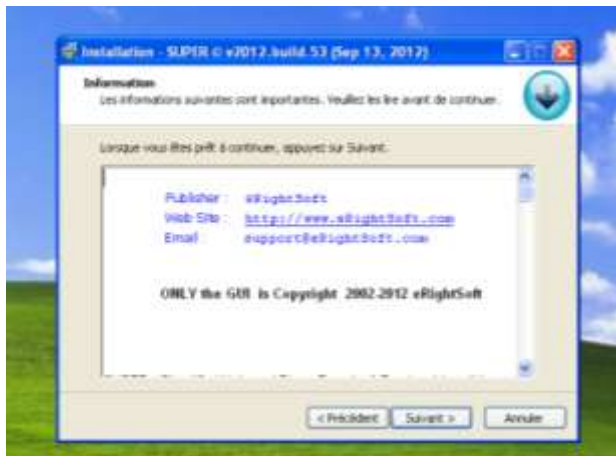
Installation - SUPER © v2012.build.53 (Sep 13, 2012)

Information
Les informations suivantes sont importantes. Veuillez les lire avant de continuer.

Lorsque vous êtes prêt à continuer, appuyez sur Suivant.

Publisher : eRightSoft
Web Site : http://www.eRightSoft.com
Email : support@eRightSoft.com

ONLY the GUI is Copyright 2002-2012 eRightSoft

< Précédent
Suivant >
Annuler